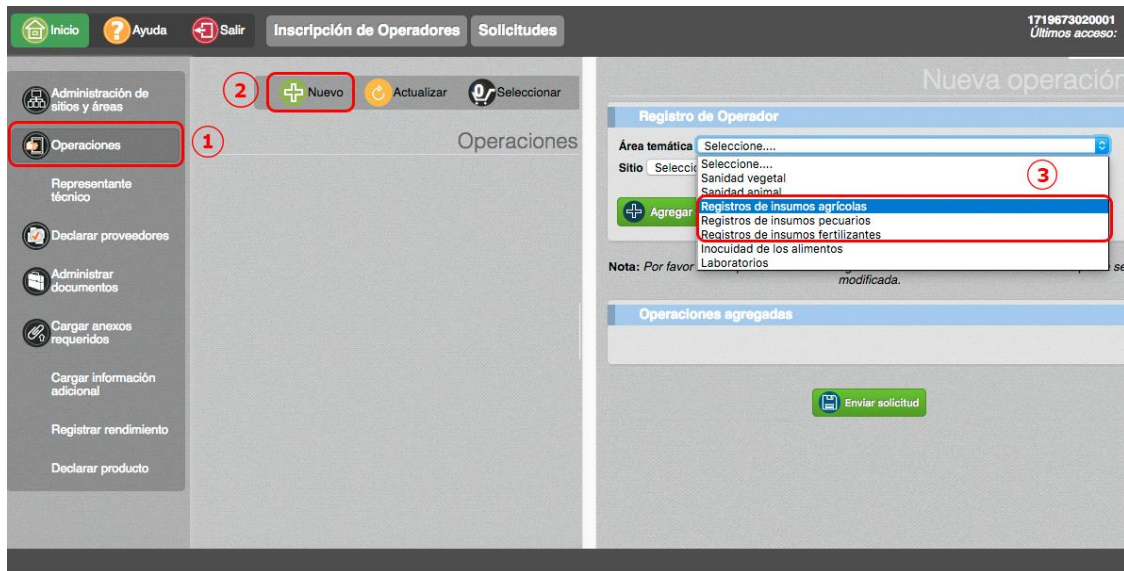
Inicio Ayuda Salir Inscripción de Operadores Solicitudes

1719673020001
Últimos acceso:

Administración de sitios y áreas

Operaciones

1

Representante técnico

Declarar proveedores

Administrar documentos

Cargar anexos requeridos

Cargar información adicional

Registrar rendimiento

Declarar producto

2

Nuevo Actualizar Seleccionar

Operaciones

Nueva operación

Registro de Operador

Área temática Seleccione....

Sitio Selecci

Agregar

Seleccione....
Sanidad vegetal
Sanidad animal
Registros de insumos agrícolas
Registros de insumos pecuarios
Registros de insumos fertilizantes
Inocuidad de los alimentos
Laboratorios

3

Nota: Por favor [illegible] modificada.

Operaciones agregadas

Enviar solicitud